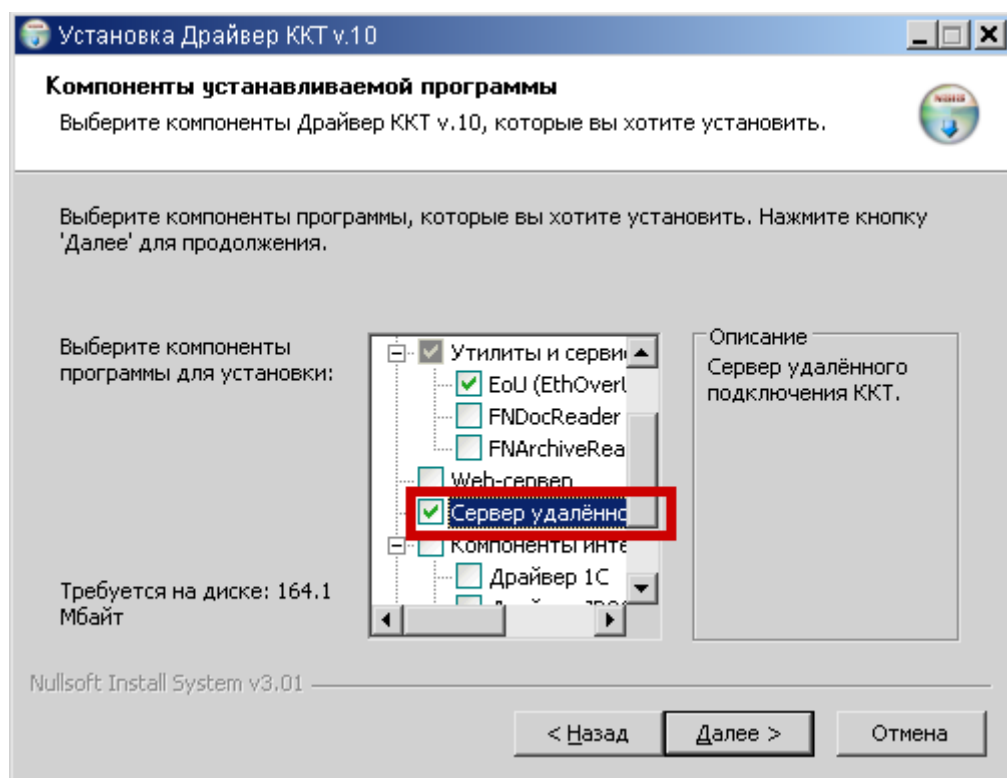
Установка Драйвер ККТ v.10

Компоненты устанавливаемой программы
Выберите компоненты Драйвер ККТ v.10, которые вы хотите установить.

Выберите компоненты программы, которые вы хотите установить. Нажмите кнопку 'Далее' для продолжения.

Выберите компоненты программы для установки:

Утилиты и серви
EoU (EthOverU
FNDocReader
FNArchiveRea
Web-сервер
Сервер удалённо
Компоненты инте
Драйвер 1С
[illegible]

Описание
Сервер удалённого подключения ККТ.

Требуется на диске: 164.1 Мбайт

Nullsoft Install System v3.01

< Назад
Далее >
Отмена